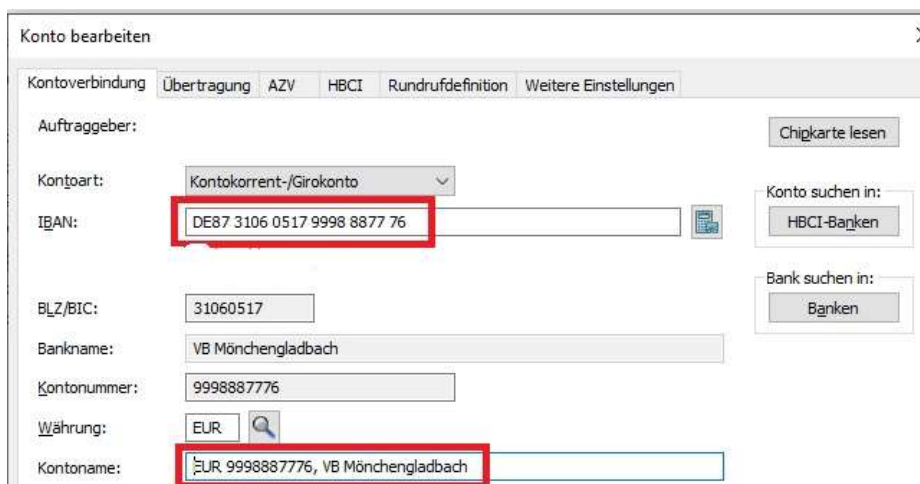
Konto bearbeiten

Kontoverbindung | Übertragung | AZV | HBCI | Rundrufdefinition | Weitere Einstellungen

Auftraggeber:

Chipkarte lesen

Kontoart: Kontokorrent-/Girokonto

Konto suchen in:

IBAN: DE87 3106 0517 9998 8877 76

HBCI-Banken

Bank suchen in:

BLZ/BIC: 31060517

Banken

Bankname: VB Mönchengladbach

Kontonummer: 9998887776

Währung: EUR

Kontoname: EUR 9998887776, VB Mönchengladbach